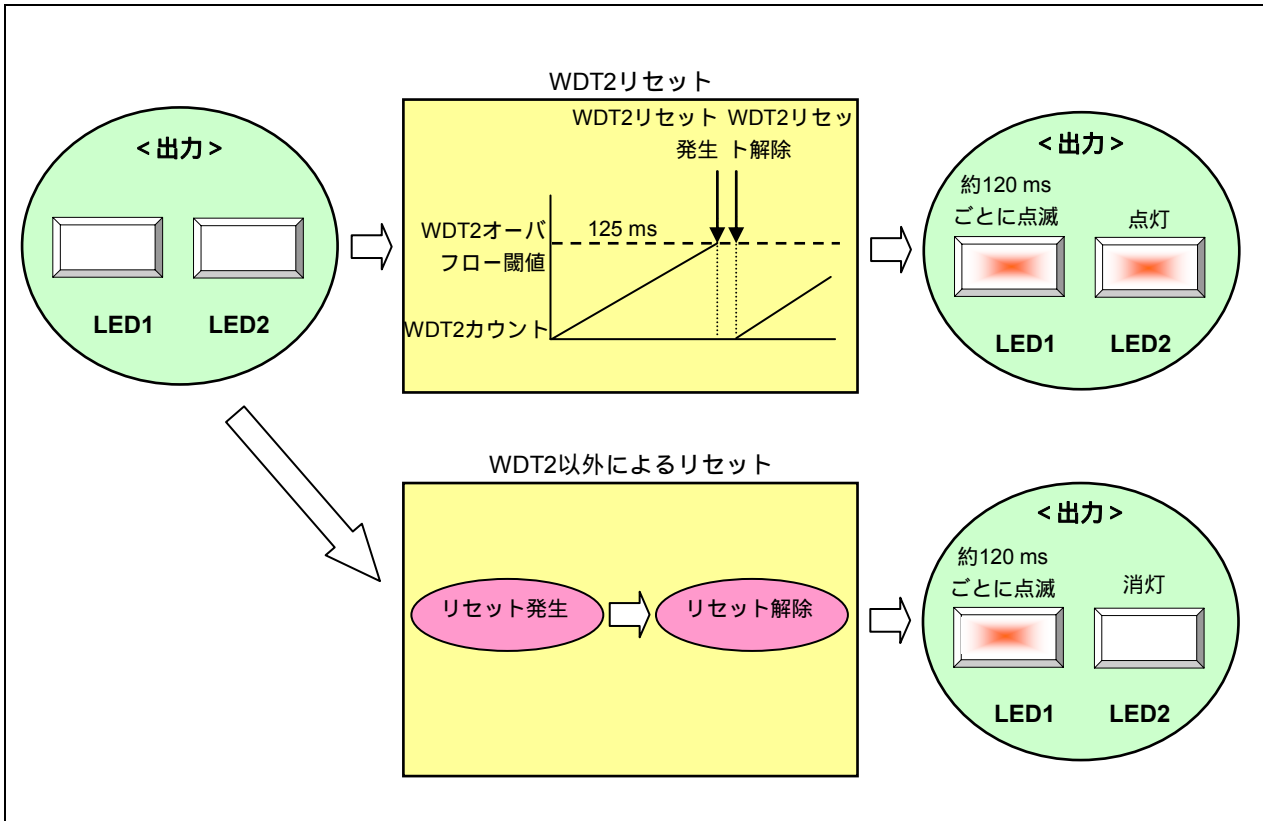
< 出力 >

LED1 LED2

WDT2リセット

WDT2リセット発生 WDT2リセット解除

WDT2オーバフロー閾値

125 ms

WDT2カウント

< 出力 >

約120 ms ごとに点滅

点灯

LED1 LED2

WDT2以外によるリセット

リセット発生

リセット解除

< 出力 >

約120 ms ごとに点滅

消灯

LED1 LED2